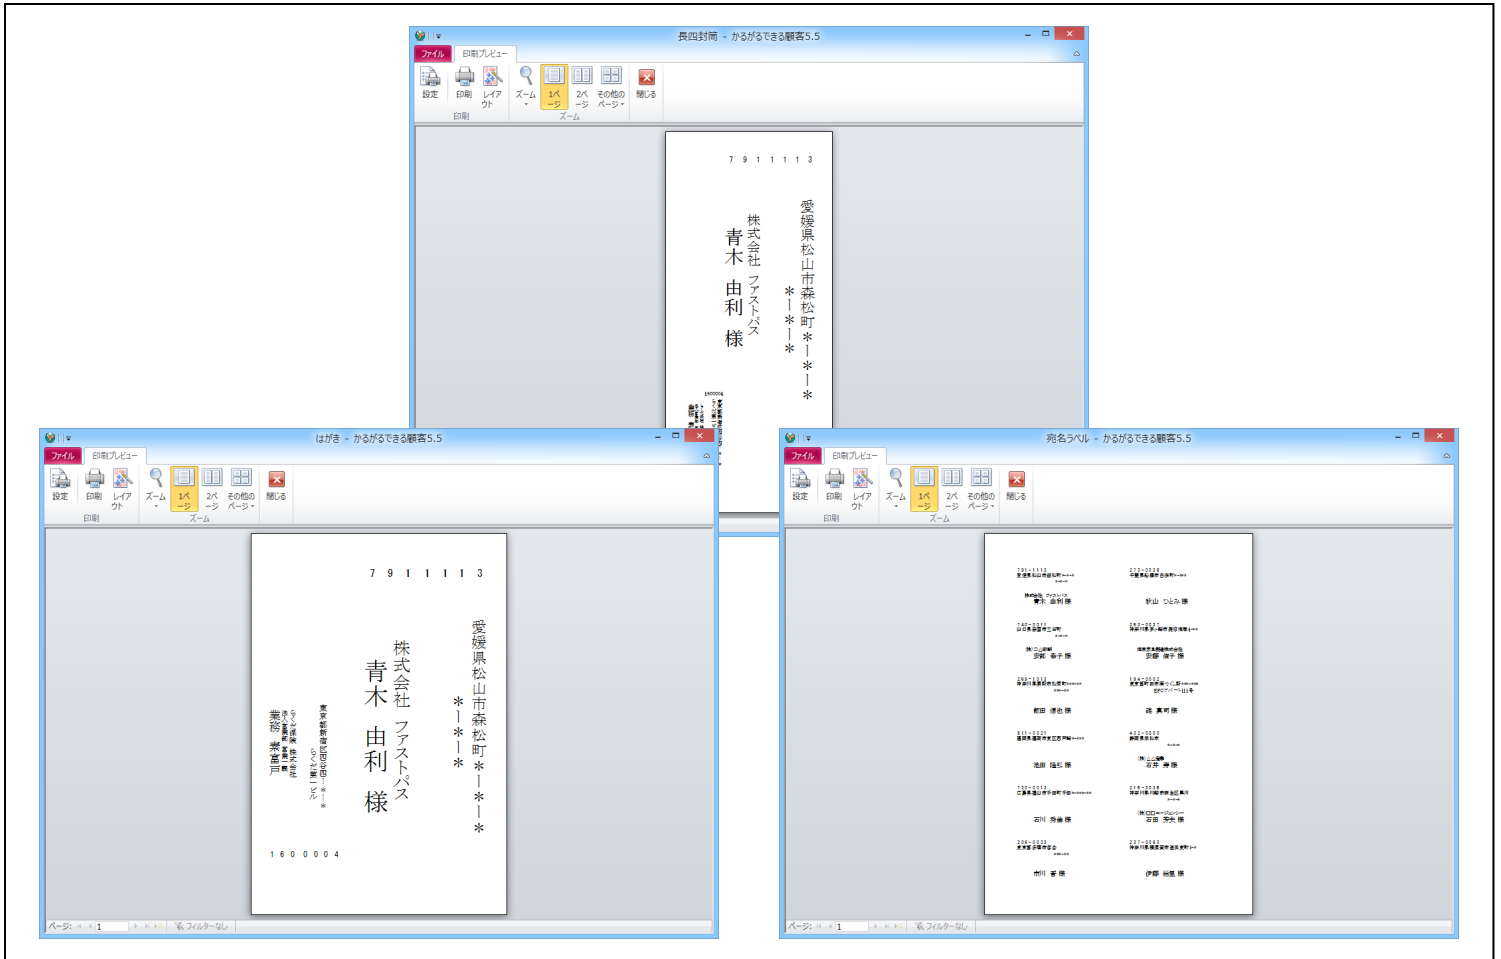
長四封筒 - かるがるできる顧客5.5

ファイル 印刷プレビュー

設定 印刷 レイアウト ズーム 1ページ 2ページ その他のページ 閉じる

印刷 ズーム

7 9 1 1 1 1 3

愛媛県松山市森松町＊－＊－＊
＊－＊－＊

株式会社 ファストパス
青木 由利 様

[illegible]

はがき - かるがるできる顧客5.5

ファイル 印刷プレビュー

設定 印刷 レイアウト ズーム 1ページ 2ページ その他のページ 閉じる

印刷 ズーム

7 9 1 1 1 1 3

愛媛県松山市森松町＊－＊－＊
＊－＊－＊

株式会社 ファストパス
青木 由利 様

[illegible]
業務 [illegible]

1 6 0 0 0 0 4

ページ: 1 フィルターなし

宛名ラベル - かるがるできる顧客5.5

ファイル 印刷プレビュー

設定 印刷 レイアウト ズーム 1ページ 2ページ その他のページ 閉じる

印刷 ズーム

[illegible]

ページ: 1 フィルターなし